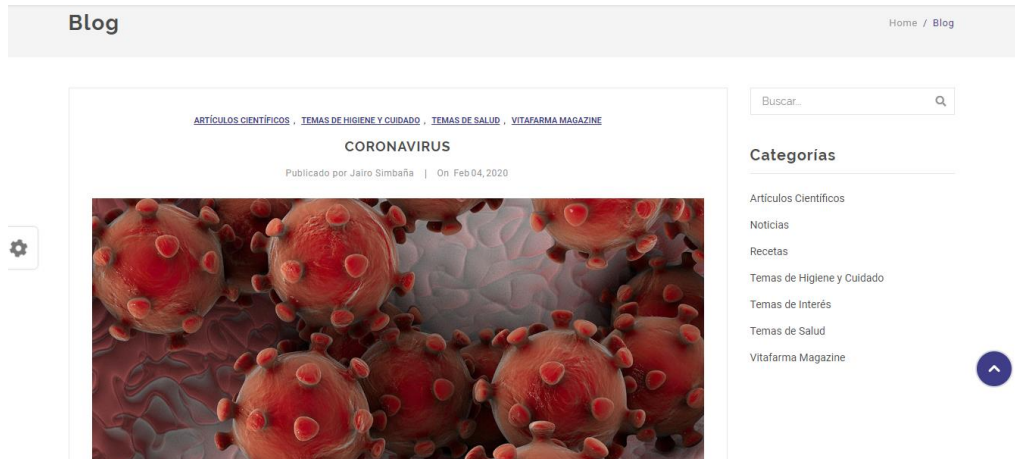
Blog

Home / Blog

ARTÍCULOS CIENTÍFICOS , TEMAS DE HIGIENE Y CUIDADO , TEMAS DE SALUD , VITAFARMA MAGAZINE

CORONAVIRUS

Publicado por Jairo Simbaña | On Feb 04, 2020

Buscar..

Categorías

Artículos Científicos

Noticias

Recetas

Temas de Higiene y Cuidado

Temas de Interés

Temas de Salud

Vitafarma Magazine